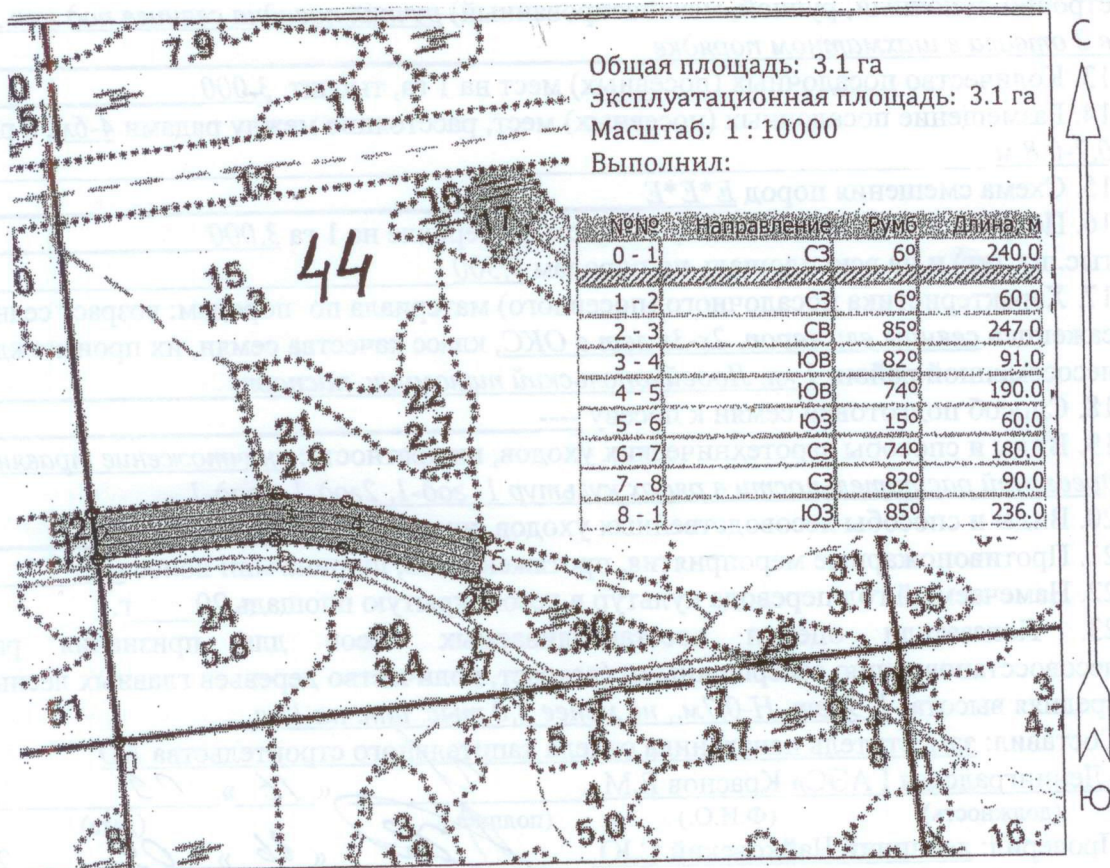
С

Общая площадь: 3.1 га
Эксплуатационная площадь: 3.1 га
Масштаб: 1 : 10000
Выполнил:

| №№ | Направление | Румб | Длина, м |
|---|---|---|---|
| 0 - 1 | СЗ | 6° | 240.0 |
| 1 - 2 | СЗ | 6° | 60.0 |
| 2 - 3 | СВ | 85° | 247.0 |
| 3 - 4 | ЮВ | 82° | 91.0 |
| 4 - 5 | ЮВ | 74° | 190.0 |
| 5 - 6 | ЮЗ | 15° | 60.0 |
| 6 - 7 | СЗ | 74° | 180.0 |
| 7 - 8 | СЗ | 82° | 90.0 |
| 8 - 1 | ЮЗ | 85° | 236.0 |

Ю

44

79
11
0
5
13
16
17
0
15
14.3
22
2.7
21
2.9
52
24
5.8
29
3.4
27
26
30
3
3.7
55
25
102
3
4.7
51
5
6
7
2.7
9
8
4
5.0
3
1.9
8
16